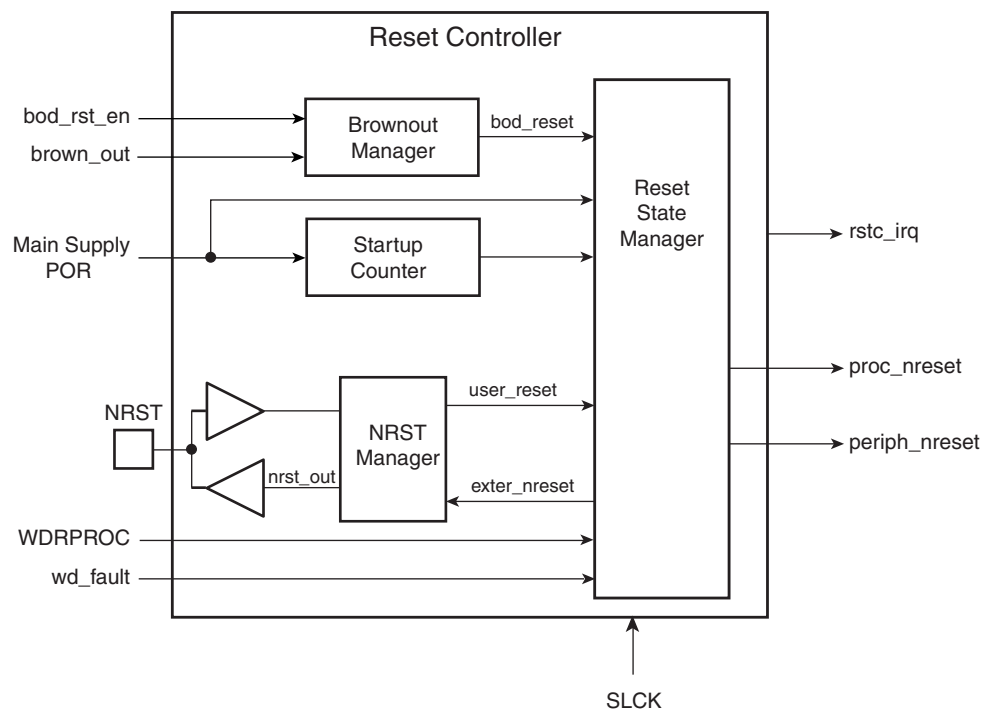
Reset Controller

bod_rst_en
brown_out
Brownout Manager
bod_reset
Reset State Manager
Main Supply POR
Startup Counter
rstc_irq
NRST
NRST Manager
user_reset
nrst_out
exter_nreset
proc_nreset
periph_nreset
WDRPROC
wd_fault
SLCK